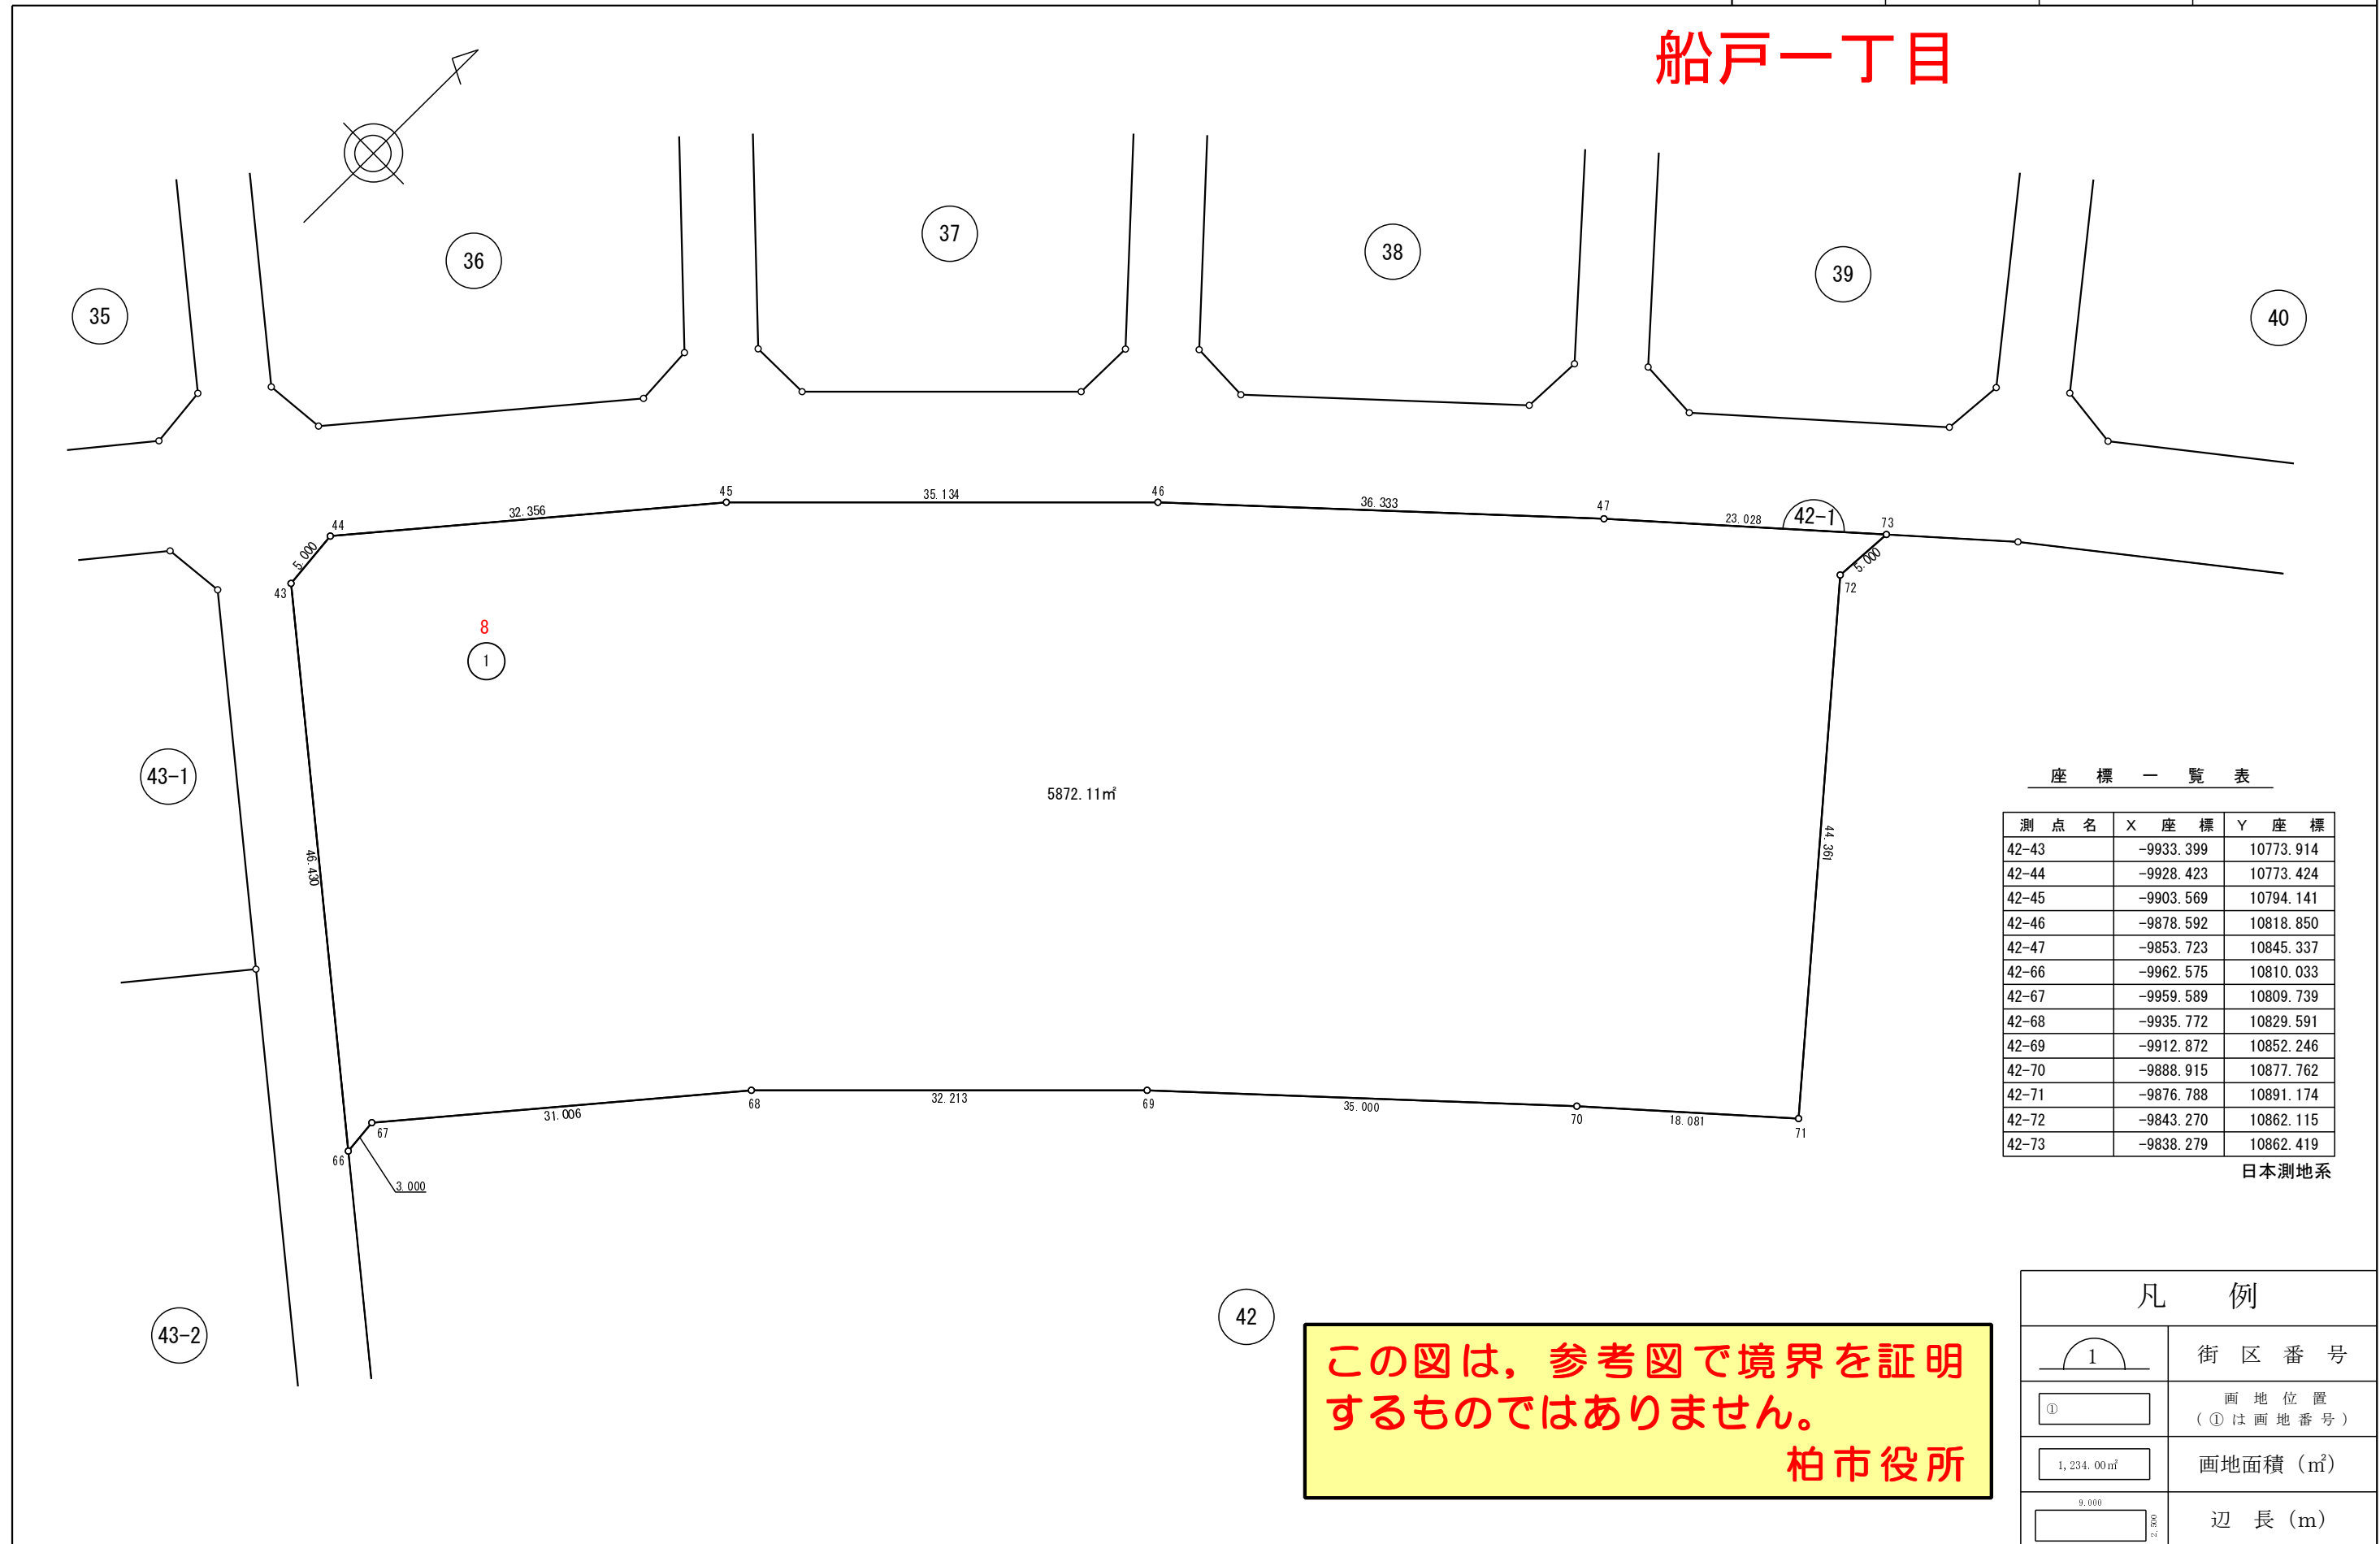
船戸一丁目

35

36

37

38

39

40

45

35.134

46

36.333

47

23.028

42-1

73

44

32.356

5.000

43

5.000

72

8

1

5872.11㎡

43-1

46.430

44.361

67

31.006

68

32.213

69

35.000

70

18.081

71

66

3.000

43-2

42

座　標　一　覧　表

| 測　点　名 | X　座　標 | Y　座　標 |
|---|---|---|
| 42-43 | -9933.399 | 10773.914 |
| 42-44 | -9928.423 | 10773.424 |
| 42-45 | -9903.569 | 10794.141 |
| 42-46 | -9878.592 | 10818.850 |
| 42-47 | -9853.723 | 10845.337 |
| 42-66 | -9962.575 | 10810.033 |
| 42-67 | -9959.589 | 10809.739 |
| 42-68 | -9935.772 | 10829.591 |
| 42-69 | -9912.872 | 10852.246 |
| 42-70 | -9888.915 | 10877.762 |
| 42-71 | -9876.788 | 10891.174 |
| 42-72 | -9843.270 | 10862.115 |
| 42-73 | -9838.279 | 10862.419 |

日本測地系

この図は，参考図で境界を証明するものではありません。
柏市役所

| 凡　例 | |
|---|---|
| 1 | 街　区　番　号 |
| ① | 画　地　位　置（①は画地番号） |
| 1,234.00㎡ | 画地面積（㎡） |
| 9.000 2.000 | 辺　長（m） |